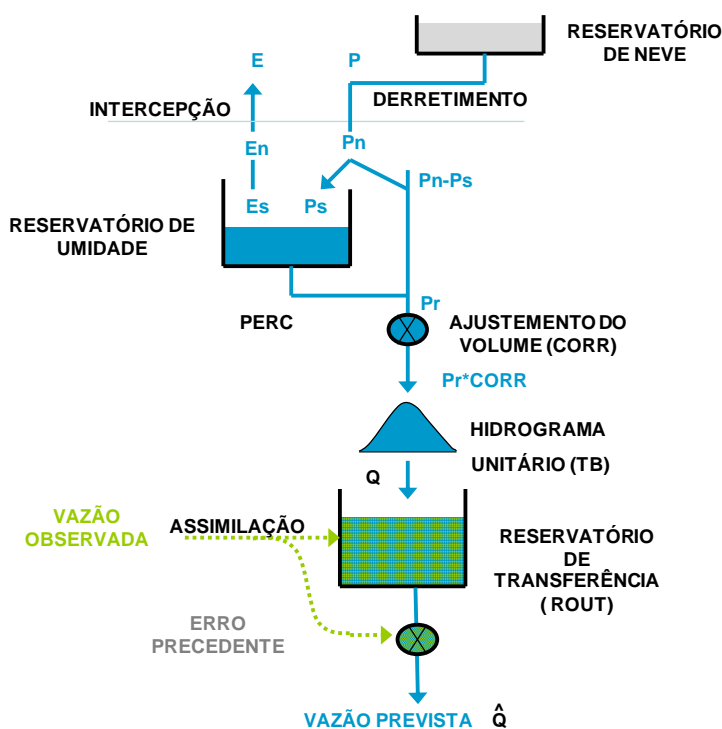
RESERVATÓRIO DE NEVE

E

P

INTERCEPÇÃO

DERRETIMENTO

En

Pn

Pn-Ps

Es

Ps

RESERVATÓRIO DE UMIDADE

Pr

PERC

AJUSTEMENTO DO VOLUME (CORR)

Pr*CORR

HIDROGRAMA UNITÁRIO (TB)

Q

VAZÃO OBSERVADA

ASSIMILAÇÃO

RESERVATÓRIO DE TRANSFERÊNCIA ( ROUT)

ERRO PRECEDENTE

VAZÃO PREVISTA $\hat{Q}$